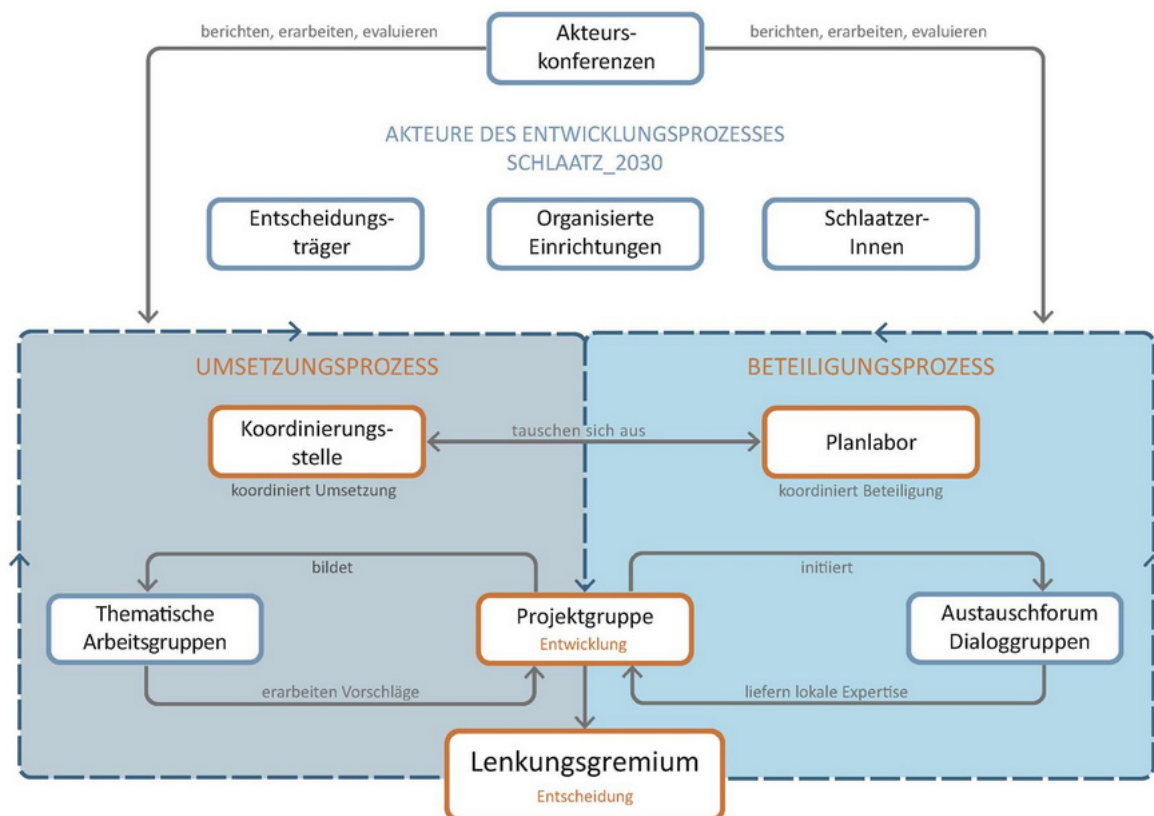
berichten, erarbeiten, evaluieren

Akteurskonferenzen

berichten, erarbeiten, evaluieren

AKTEURE DES ENTWICKLUNGSPROZESSES
SCHLAATZ_2030

Entscheidungsträger

Organisierte Einrichtungen

Schlaatzer-Innen

UMSETZUNGSPROZESS

BETEILIGUNGSPROZESS

Koordinierungsstelle

tauschen sich aus

Planlabor

koordiniert Umsetzung

koordiniert Beteiligung

bildet

initiiert

Thematische Arbeitsgruppen

Projektgruppe
Entwicklung

Austauschforum Dialoggruppen

erarbeiten Vorschläge

liefern lokale Expertise

Lenkungsgremium
Entscheidung